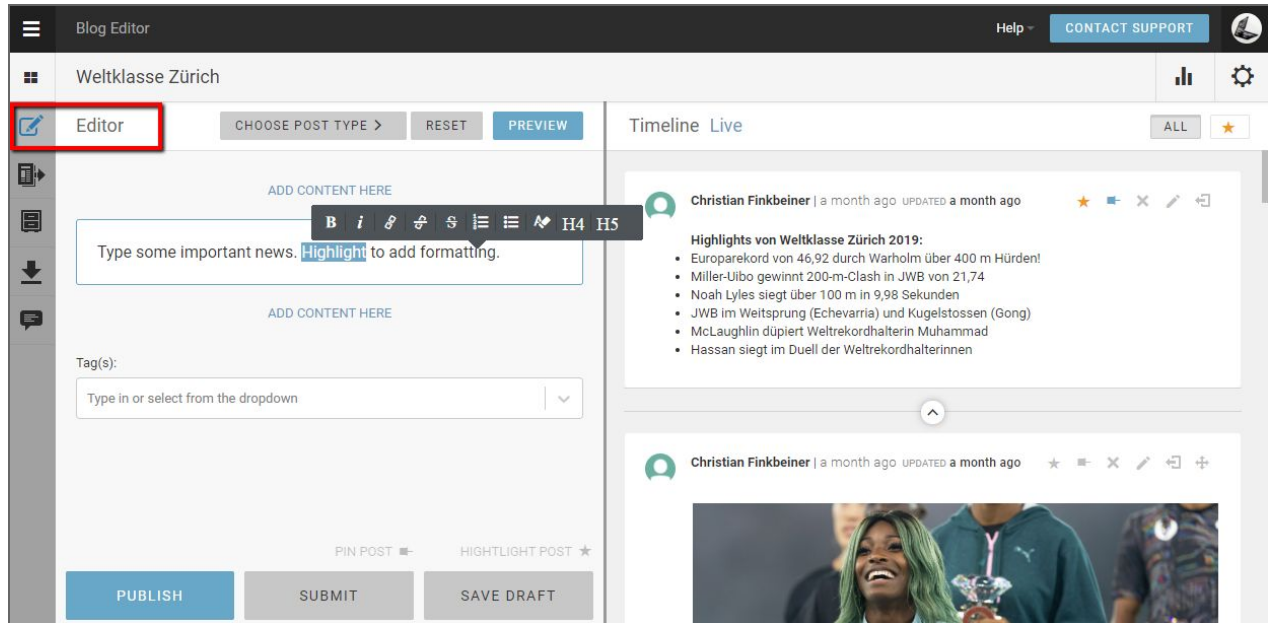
Blog Editor

Help

CONTACT SUPPORT

Weltklasse Zürich

Editor

CHOOSE POST TYPE >

RESET

PREVIEW

ADD CONTENT HERE

B i H4 H5

Type some important news. Highlight to add formatting.

ADD CONTENT HERE

Tag(s):

Type in or select from the dropdown

PIN POST

HIGHTLIGHT POST

PUBLISH

SUBMIT

SAVE DRAFT

Timeline Live

ALL

Christian Finkbeiner | a month ago UPDATED a month ago

**Highlights von Weltklasse Zürich 2019:**

- Europarekord von 46,92 durch Warholm über 400 m Hürden!
- Miller-Uibo gewinnt 200-m-Clash in JWB von 21,74
- Noah Lyles siegt über 100 m in 9,98 Sekunden
- JWB im Weitsprung (Echevarria) und Kugelstossen (Gong)
- McLaughlin düpiert Weltrekordhalterin Muhammad
- Hassan siegt im Duell der Weltrekordhalterinnen

Christian Finkbeiner | a month ago UPDATED a month ago